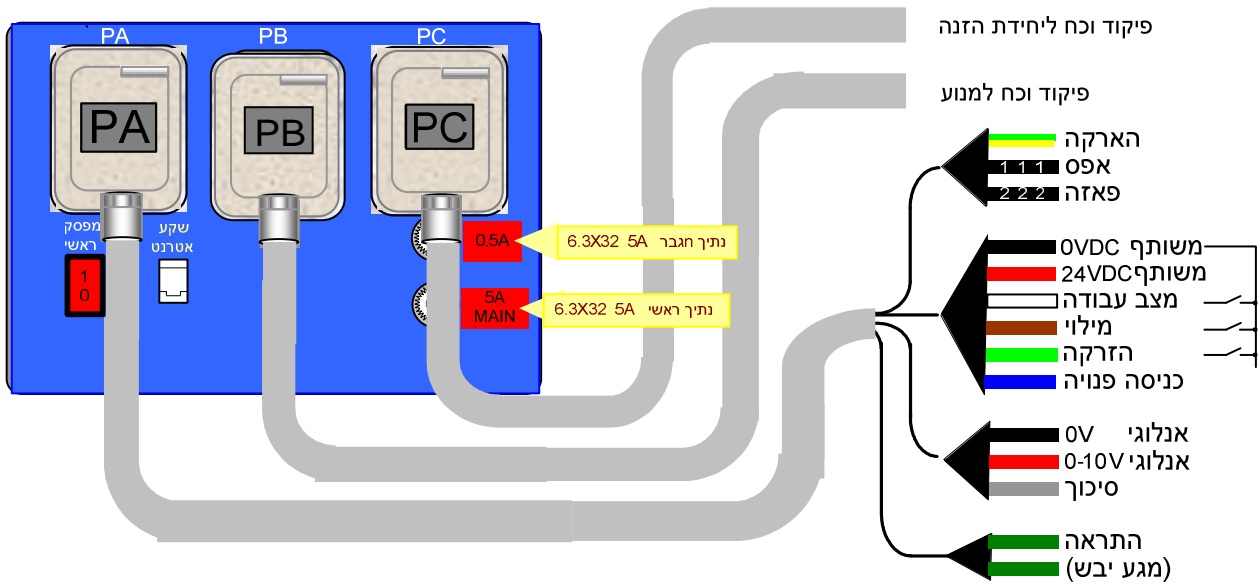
PA
PB
PC
PA
PB
PC
מפסק ראשי
1
0
שקע אטרנט
0,5A
5A MAIN
6.3X32 5A נתיך חגבר
6.3X32 5A נתיך ראשי
פיקוד וכח ליחידת הזנה
פיקוד וכח למנוע
הארקה
אפס
1 1 1
פאזה
2 2 2
0VDC משותף
24VDC משותף
מצב עבודה
מילוי
הזרקה
כניסה פנויה
0V אנלוגי
0-10V אנלוגי
סיכוך
התראה
(מגע יבש)